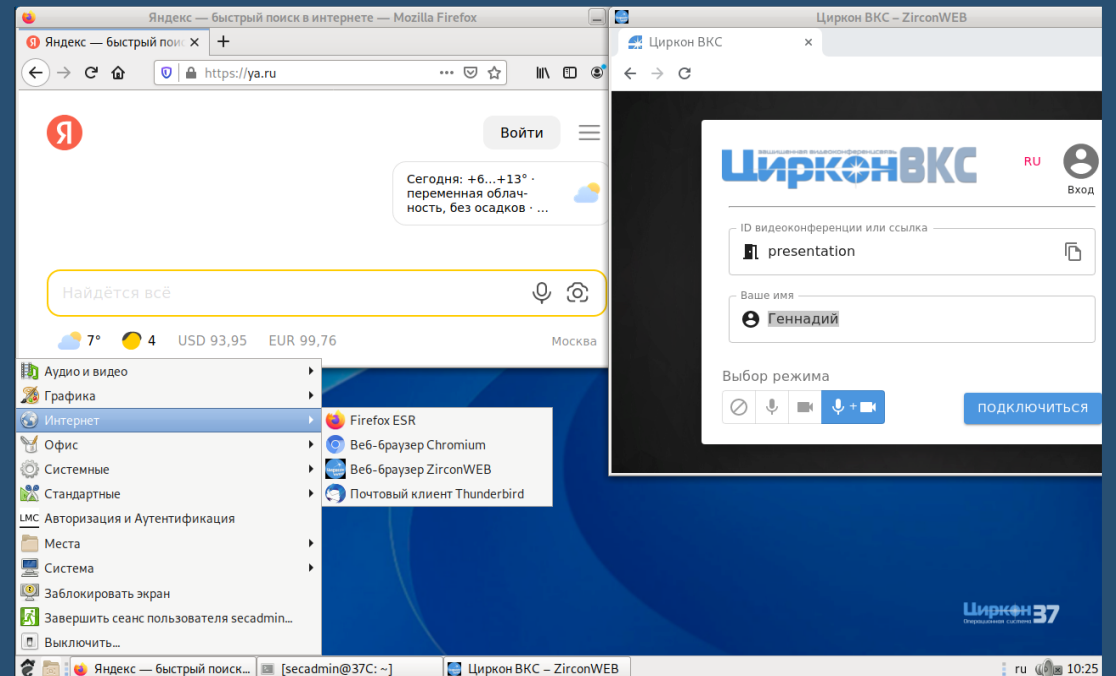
Яндекс — быстрый поиск в интернете — Mozilla Firefox

Яндекс — быстрый поис ×

https://ya.ru

Я

Войти

Сегодня: +6...+13° · переменная облачность, без осадков ·

Найдётся всё

7° 4 USD 93,95 EUR 99,76 Москва

Аудио и видео
Графика
Интернет
Офис
Системные
Стандартные
LMC Авторизация и Аутентификация
Места
Система
Заблокировать экран
Завершить сеанс пользователя secadmin...
Выключить...

Firefox ESR
Веб-браузер Chromium
Веб-браузер ZirconWEB
Почтовый клиент Thunderbird

Циркон ВКС – ZirconWEB

Циркон ВКС ×

защищенная видеоконференцсвязь
ЦирконВКС

RU

Вход

ID видеоконференции или ссылка
presentation

Ваше имя
Геннадий

Выбор режима

ПОДКЛЮЧИТЬСЯ

Циркон 37
Операционная система

Яндекс — быстрый поиск... [secadmin@37C: ~] Циркон ВКС – ZirconWEB ru 10:25